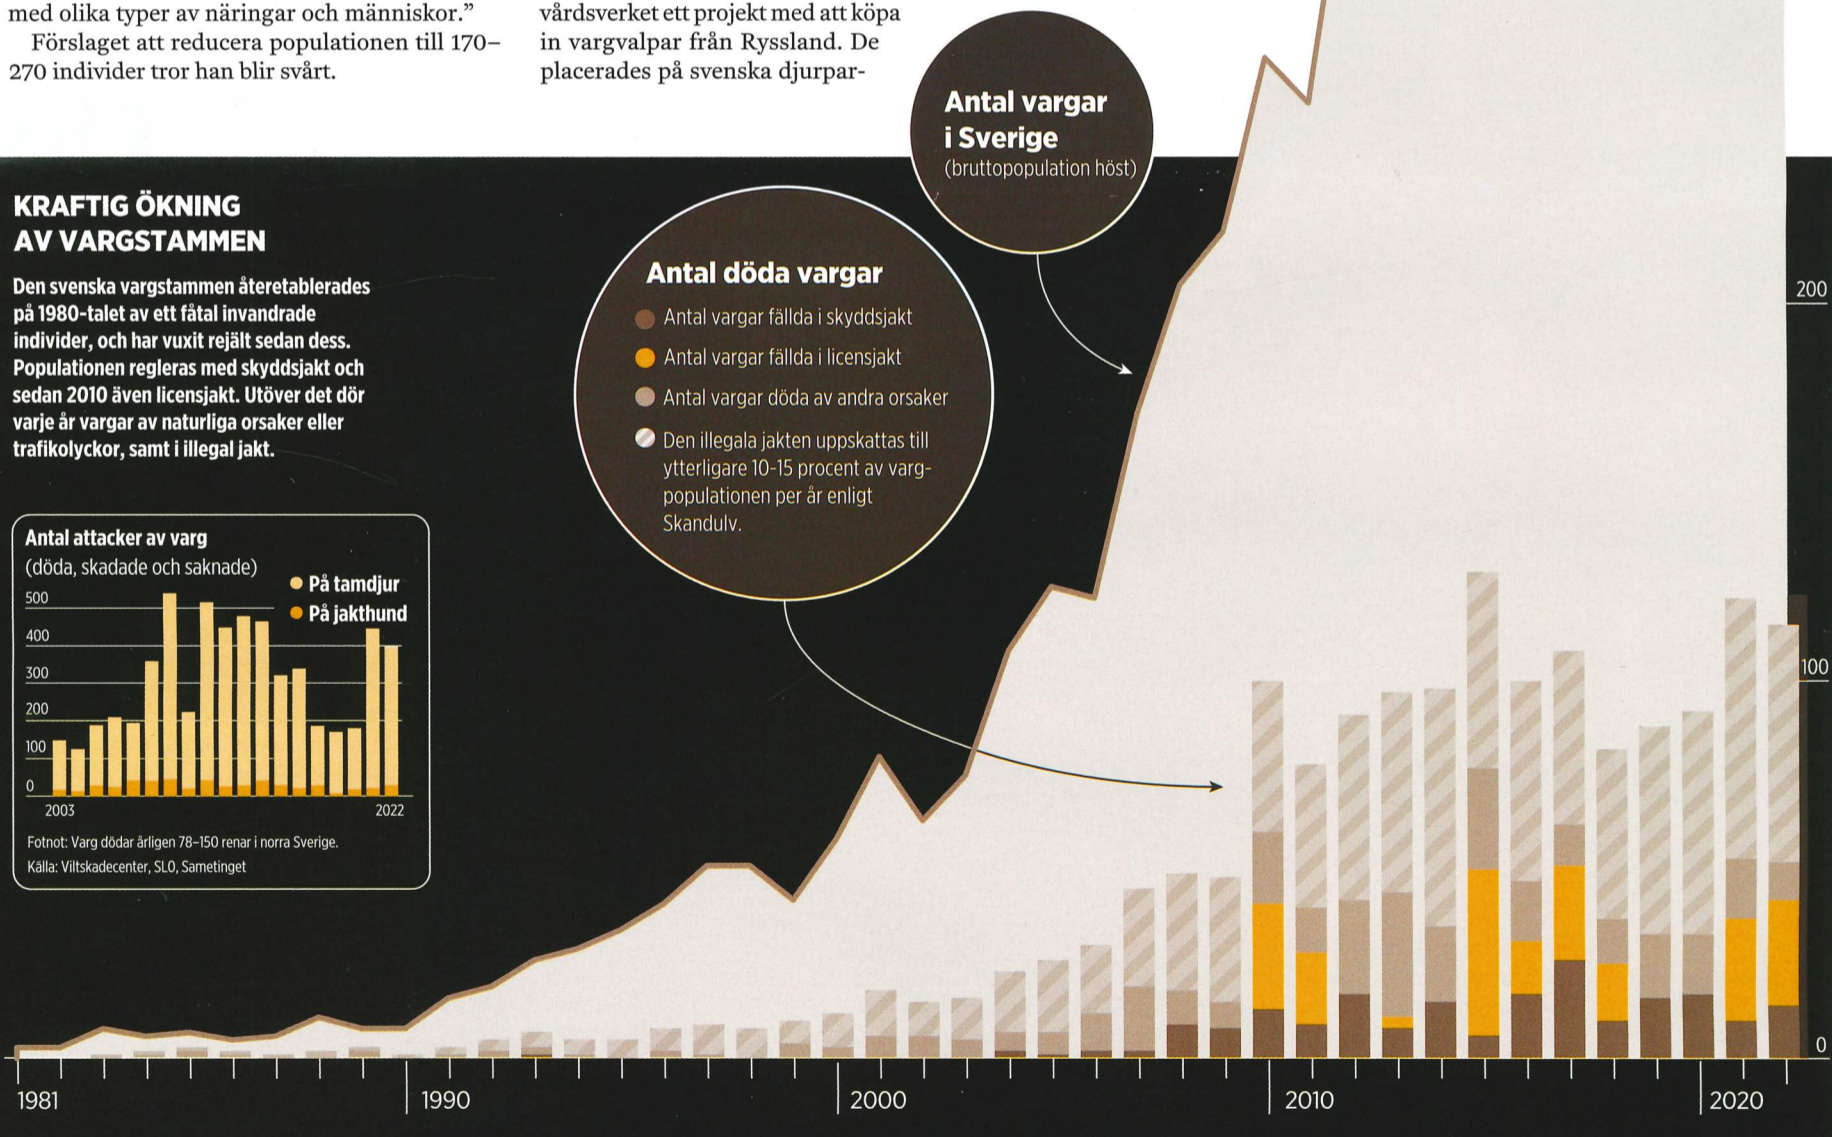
med olika typer av näringar och människor."

Förslaget att reducera populationen till 170–270 individer tror han blir svårt.

vårdsverket ett projekt med att köpa in vargvalpar från Ryssland. De placerades på svenska djurpar-

Antal vargar i Sverige (bruttopopulation höst)

KRAFTIG ÖKNING AV VARGSTAMMEN

Den svenska vargstammen återetablerades på 1980-talet av ett fåtal invandrade individer, och har vuxit rejält sedan dess. Populationen regleras med skyddsjakt och sedan 2010 även licensjakt. Utöver det dör varje år vargar av naturliga orsaker eller trafikolyckor, samt i illegal jakt.

Antal döda vargar
Antal vargar fällda i skyddsjakt
Antal vargar fällda i licensjakt
Antal vargar döda av andra orsaker
Den illegala jakten uppskattas till ytterligare 10-15 procent av vargpopulationen per år enligt Skandulv.

Antal attacker av varg (döda, skadade och saknade)
På tamdjur
På jakthund
500
400
300
200
100
0
2003
2022
Fotnot: Varg dödar årligen 78–150 renar i norra Sverige.
Källa: Viltskadecenter, SLO, Sametinget

200
100
0

1981
1990
2000
2010
2020